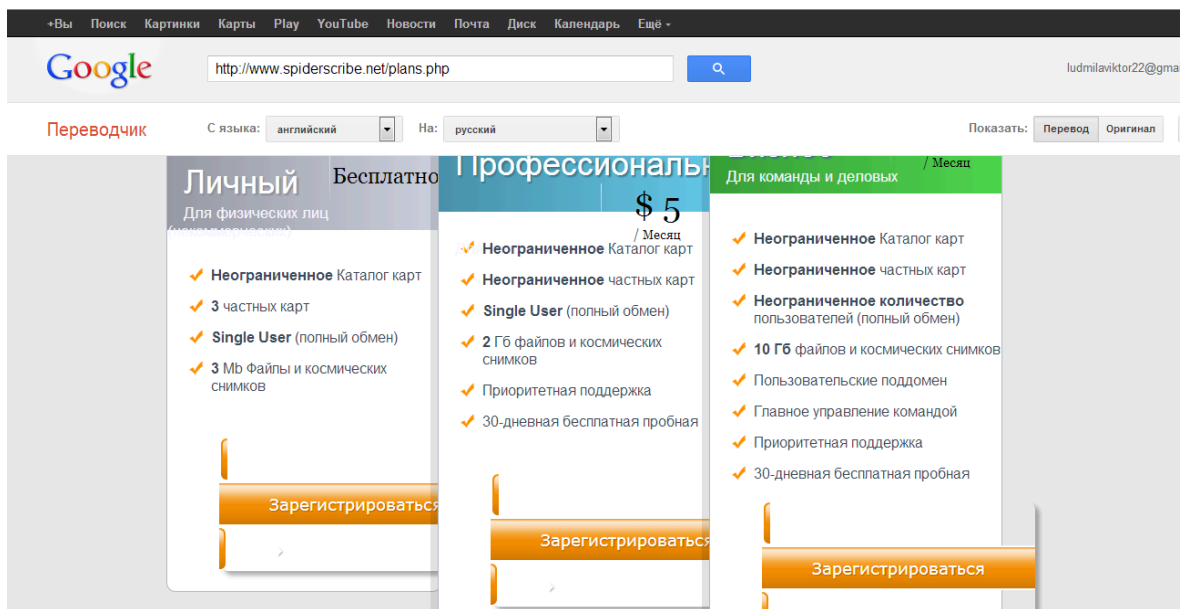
+Вы Поиск Картинки Карты Play YouTube Новости Почта Диск Календарь Ещё

Google

http://www.spiderscribe.net/plans.php

ludmilaviktor22@gma

Переводчик С языка: английский На: русский Показать: Перевод Оригинал

Личный Бесплатно
Для физических лиц
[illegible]

Неограниченное Каталог карт
3 частных карт
Single User (полный обмен)
3 Mb Файлы и космических снимков

Зарегистрироваться

Профессиональн
$ 5
/ Месяц

Неограниченное Каталог карт
Неограниченное частных карт
Single User (полный обмен)
2 Гб файлов и космических снимков
Приоритетная поддержка
30-дневная бесплатная пробная

Зарегистрироваться

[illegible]
/ Месяц
Для команды и деловых

Неограниченное Каталог карт
Неограниченное частных карт
Неограниченное количество пользователей (полный обмен)
10 Гб файлов и космических снимков
Пользовательские поддомен
Главное управление командой
Приоритетная поддержка
30-дневная бесплатная пробная

Зарегистрироваться